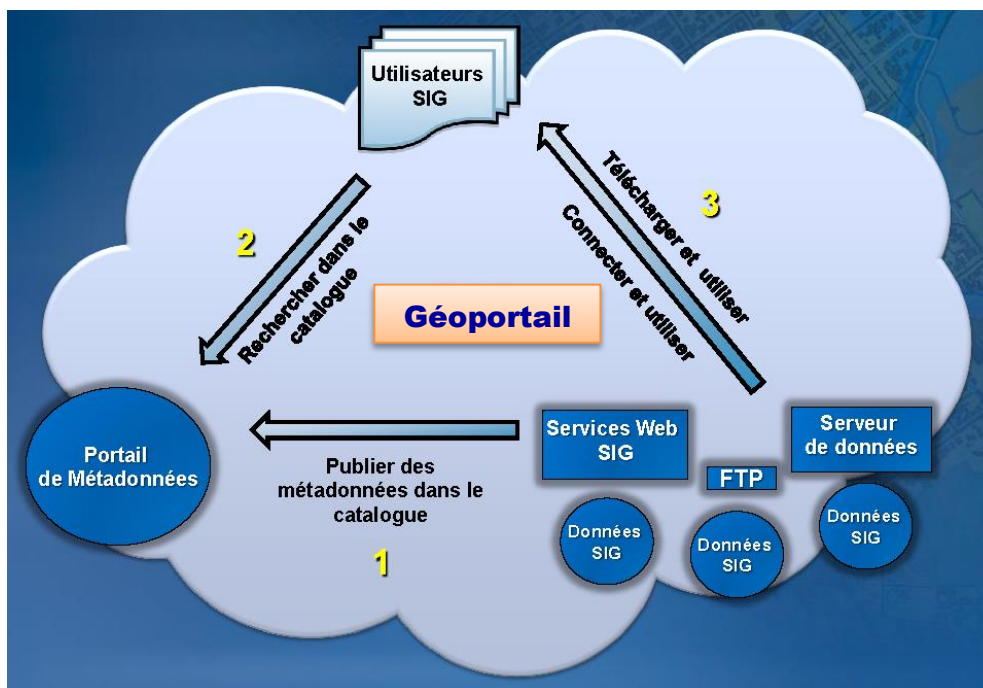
Utilisateurs SIG

2

Rechercher dans le catalogue

3

Télécharger et utiliser

Connecter et utiliser

Géoportail

Portail de Métadonnées

Publier des métadonnées dans le catalogue

1

Services Web SIG

FTP

Serveur de données

Données SIG

Données SIG

Données SIG